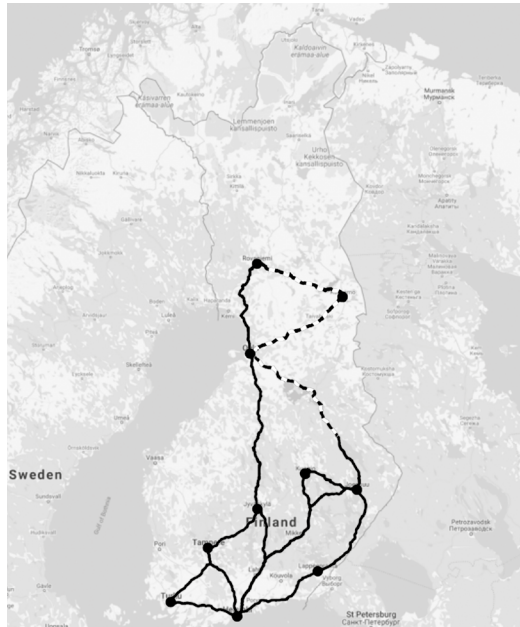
Tromsø
Kaldoaivin erämaa-alue
Murmansk
Мурманск
Käsivarren erämaa-alue
Lemmenjoen kansallispuisto
Urho Kekkosen kansallispuisto
Kittilä
Apatity
Апатиты
Rovaniemi
Kiruna
Luleå
Kemi
Oulu
Skellefteå
Umeå
Vaasa
Sweden
Sundsvall
Jyväskylä
Finland
Pori
Tampere
Kouvola
Lappeenranta
Vyborg
Turku
Helsinki
Petrozavodsk
Петрозаводск
St Petersburg
Санкт-Петербург
Gävle
Gulf of Bothnia